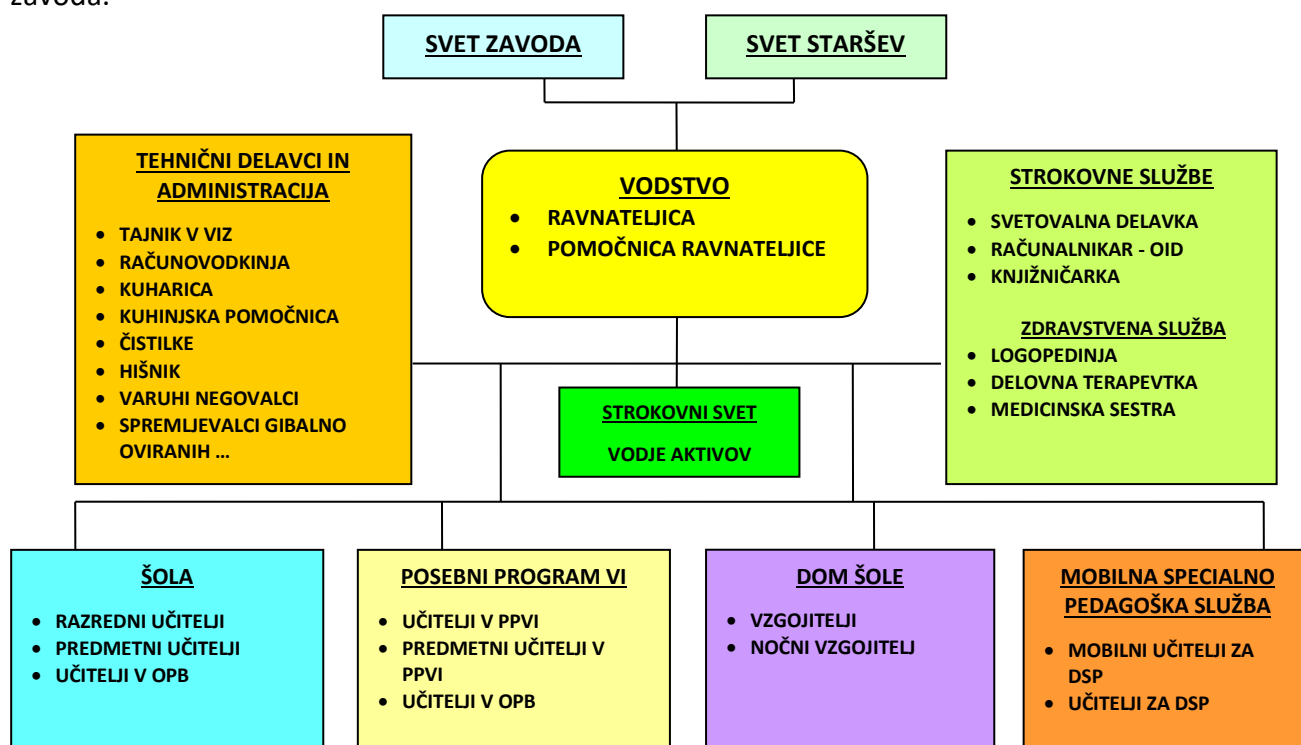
zavoda:

SVET ZAVODA

SVET STARŠEV

TEHNIČNI DELAVCI IN ADMINISTRACIJA

- TAJNIK V VIZ
- RAČUNOVODKINJA
- KUHARICA
- KUHINJSKA POMOČNICA
- ČISTILKE
- HIŠNIK
- VARUHI NEGOVALCI
- SPREMLJEVALCI GIBALNO OVIRANIH …

VODSTVO

- RAVNATELJICA
- POMOČNICA RAVNATELJICE

STROKOVNE SLUŽBE

- SVETOVALNA DELAVKA
- RAČUNALNIKAR - OID
- KNJIŽNIČARKA

ZDRAVSTVENA SLUŽBA

- LOGOPEDINJA
- DELOVNA TERAPEVTKA
- MEDICINSKA SESTRA

STROKOVNI SVET

VODJE AKTIVOV

ŠOLA

- RAZREDNI UČITELJI
- PREDMETNI UČITELJI
- UČITELJI V OPB

POSEBNI PROGRAM VI

- UČITELJI V PPVI
- PREDMETNI UČITELJI V PPVI
- UČITELJI V OPB

DOM ŠOLE

- VZGOJITELJI
- NOČNI VZGOJITELJ

MOBILNA SPECIALNO PEDAGOŠKA SLUŽBA

- MOBILNI UČITELJI ZA DSP
- UČITELJI ZA DSP